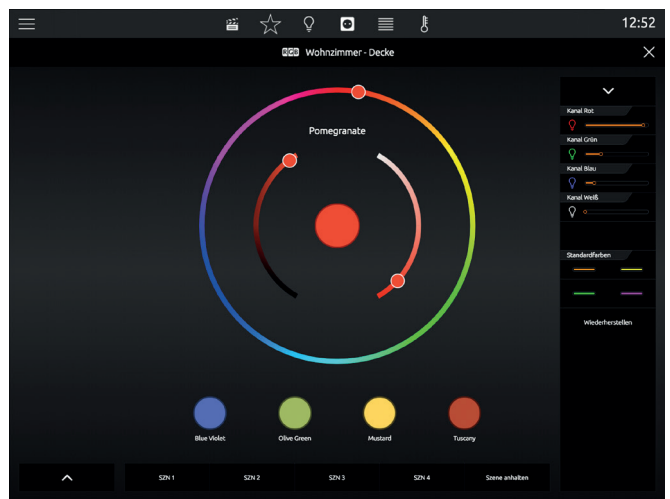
12:52

RGB Wohnzimmer - Decke

Pomegranate

Kanal Rot

Kanal Grün

Kanal Blau

Kanal Weiß

Standardfarben

Wiederherstellen

Blue Violet

Olive Green

Mustard

Tuscany

SZN 1

SZN 2

SZN 3

SZN 4

Szene anhalten